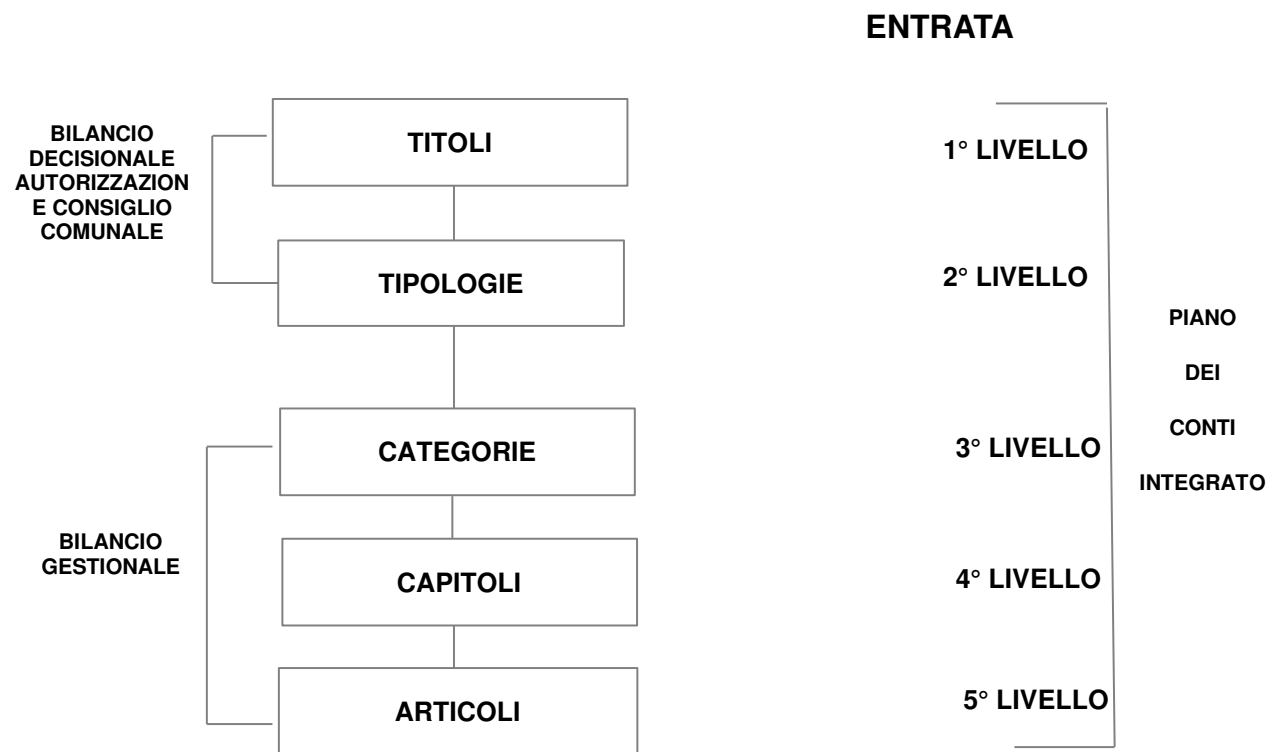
ENTRATA

BILANCIO DECISIONALE AUTORIZZAZIONE CONSIGLIO COMUNALE

TITOLI

1° LIVELLO

TIPOLOGIE

2° LIVELLO

PIANO DEI CONTI INTEGRATO

CATEGORIE

3° LIVELLO

BILANCIO GESTIONALE

CAPITOLI

4° LIVELLO

ARTICOLI

5° LIVELLO